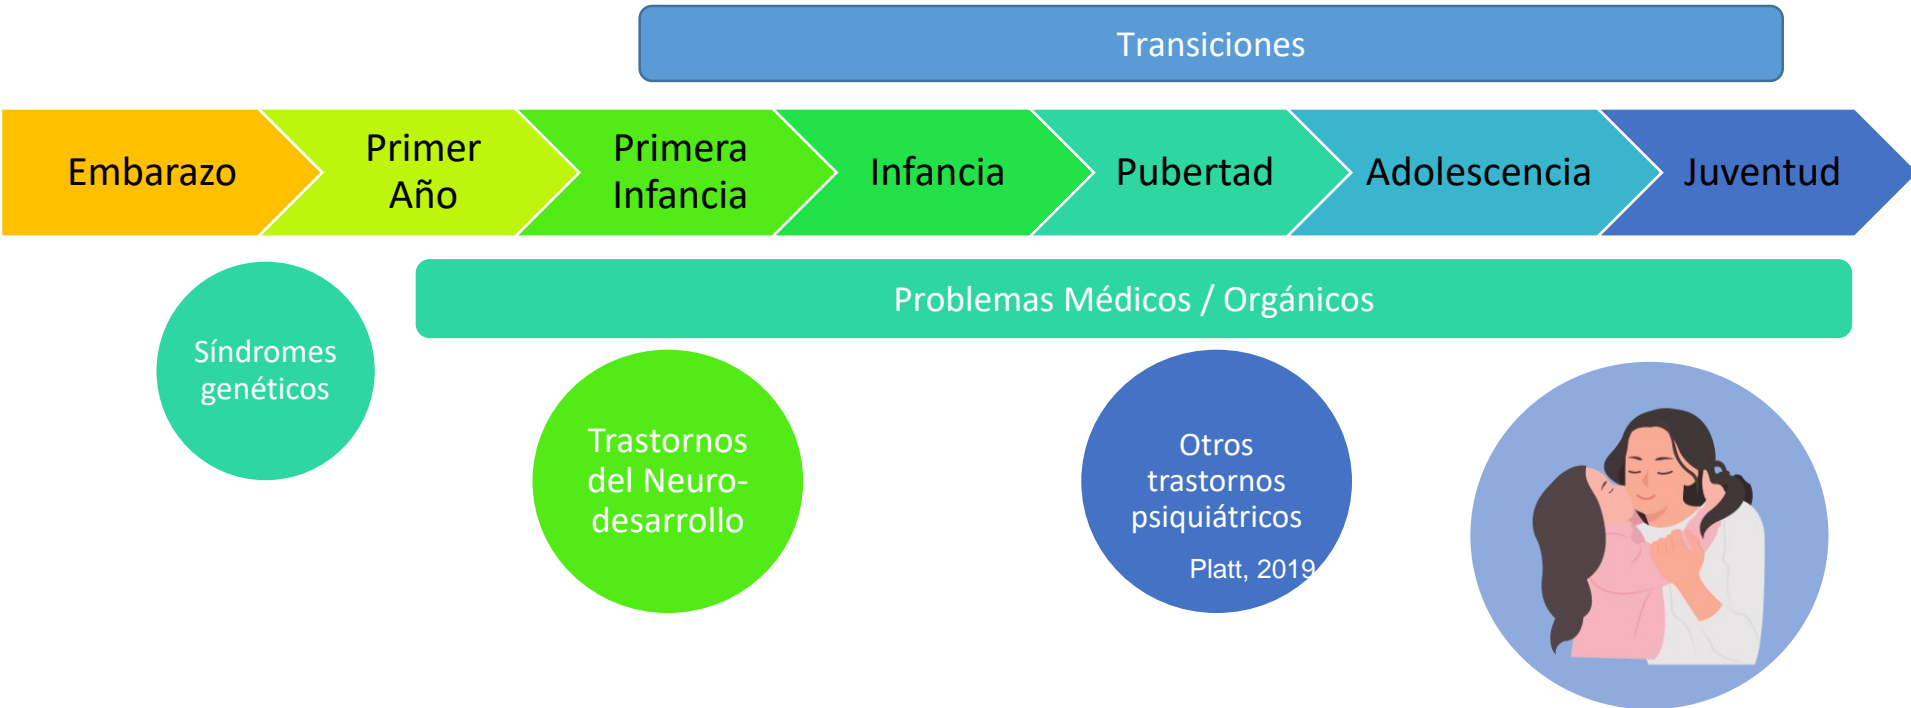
Transiciones

Embarazo

Primer Año

Primera Infancia

Infancia

Pubertad

Adolescencia

Juventud

Problemas Médicos / Orgánicos

Síndromes genéticos

Trastornos del Neuro-desarrollo

Otros trastornos psiquiátricos

Platt, 2019